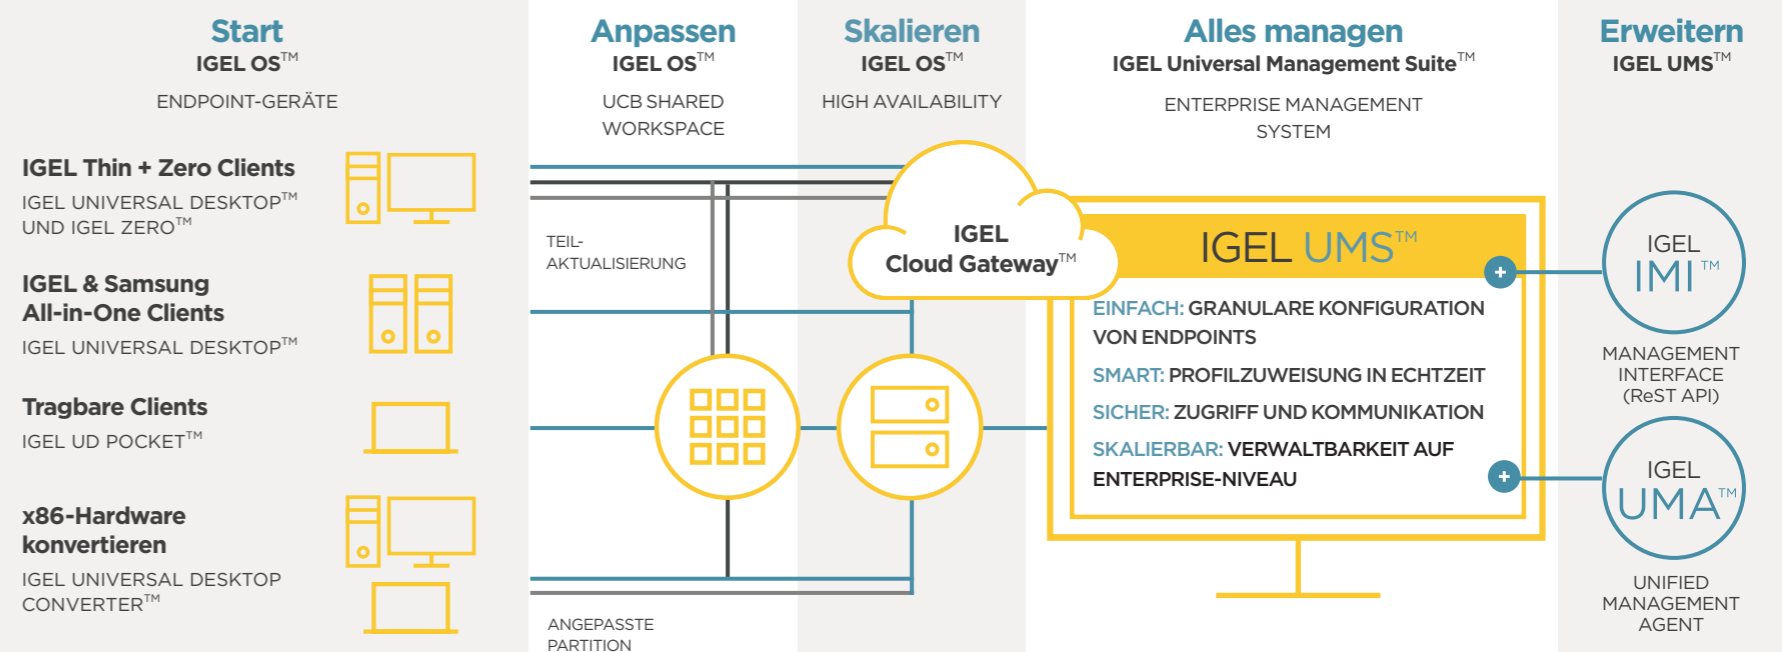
Start
IGEL OS™
ENDPOINT-GERÄTE

Anpassen
IGEL OS™
UCB SHARED WORKSPACE

Skalieren
IGEL OS™
HIGH AVAILABILITY

Alles managen
IGEL Universal Management Suite™
ENTERPRISE MANAGEMENT SYSTEM

Erweitern
IGEL UMS™

IGEL Thin + Zero Clients
IGEL UNIVERSAL DESKTOP™ UND IGEL ZERO™

IGEL & Samsung All-in-One Clients
IGEL UNIVERSAL DESKTOP™

Tragbare Clients
IGEL UD POCKET™

x86-Hardware konvertieren
IGEL UNIVERSAL DESKTOP CONVERTER™

TEIL-AKTUALISIERUNG

ANGEPASSTE PARTITION

IGEL Cloud Gateway™

IGEL UMS™

EINFACH: GRANULARE KONFIGURATION VON ENDPOINTS
SMART: PROFILZUWEISUNG IN ECHTZEIT
SICHER: ZUGRIFF UND KOMMUNIKATION
SKALIERBAR: VERWALTBARKEIT AUF ENTERPRISE-NIVEAU

IGEL IMI™
MANAGEMENT INTERFACE (ReST API)

IGEL UMA™
UNIFIED MANAGEMENT AGENT